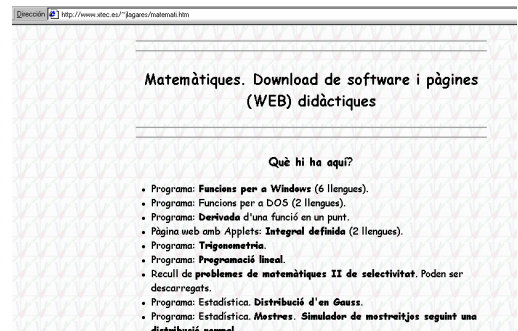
Dirección http://www.xtec.es/~jlagares/matemati.htm

Matemàtiques. Download de software i pàgines (WEB) didàctiques

Què hi ha aquí?

- Programa: **Funcions per a Windows** (6 llengues).
- Programa: Funcions per a DOS (2 llengues).
- Programa: **Derivada** d'una funció en un punt.
- Pàgina web amb Applets: **Integral definida** (2 llengues).
- Programa: **Trigonometria**.
- Programa: **Programació lineal**.
- Recull de **problemes de matemàtiques II de selectivitat**. Poden ser descarregats.
- Programa: Estadística. **Distribució d'en Gauss**.
- Programa: Estadística. **Mostres**. **Simulador de mostreitjes seguint una distribució normal**.